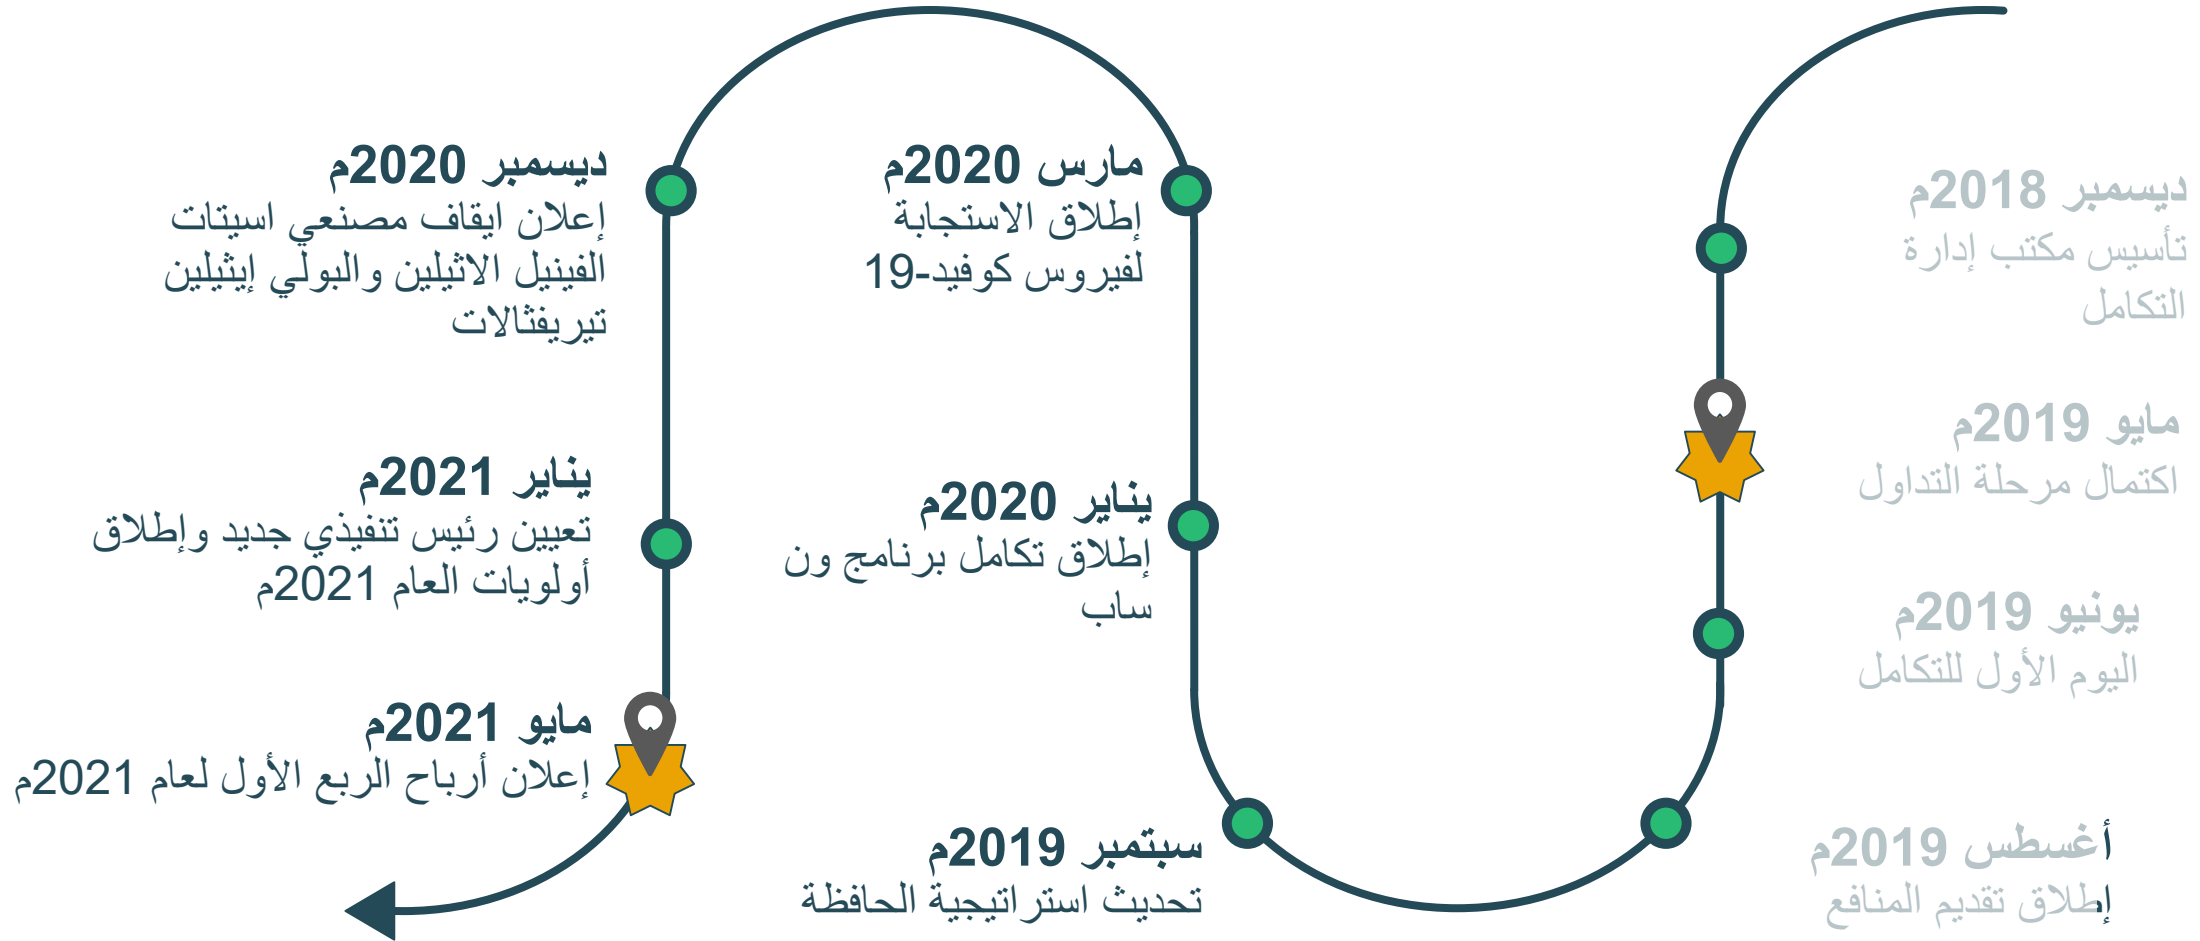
ديسمبر 2018م
تأسيس مكتب إدارة التكامل

مايو 2019م
اكتمال مرحلة التداول

يونيو 2019م
اليوم الأول للتكامل

أغسطس 2019م
إطلاق تقديم المنافع

سبتمبر 2019م
تحديث استراتيجية الحافظة

يناير 2020م
إطلاق تكامل برنامج ون ساب

مارس 2020م
إطلاق الاستجابة لفيروس كوفيد-19

ديسمبر 2020م
إعلان ايقاف مصنعي اسيتات الفينيل الاثيلين والبولي إيثيلين تيريفثالات

يناير 2021م
تعيين رئيس تنفيذي جديد وإطلاق أولويات العام 2021م

مايو 2021م
إعلان أرباح الربع الأول لعام 2021م